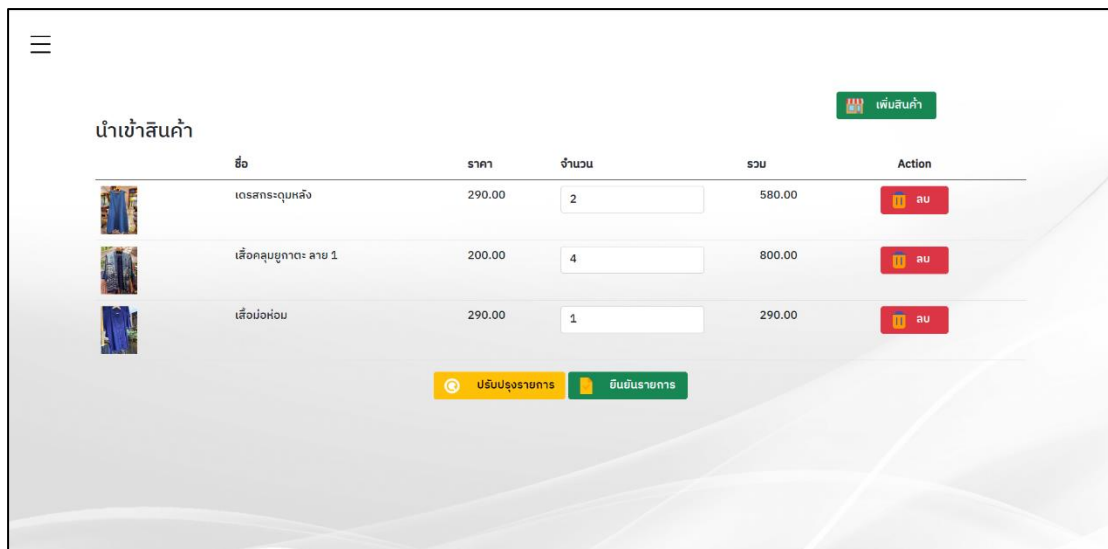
เพิ่มสินค้า

นำเข้าสินค้า

| | ชื่อ | ราคา | จำนวน | รวม | Action |
|---|---|---|---|---|---|
| | เดรสกระดุมหลัง | 290.00 | 2 | 580.00 | ลบ |
| | เสื้อคลุมยูกาตะ ลาย 1 | 200.00 | 4 | 800.00 | ลบ |
| | เสื้อม่อห่อม | 290.00 | 1 | 290.00 | ลบ |

ปรับปรุงรายการ ยืนยันรายการ